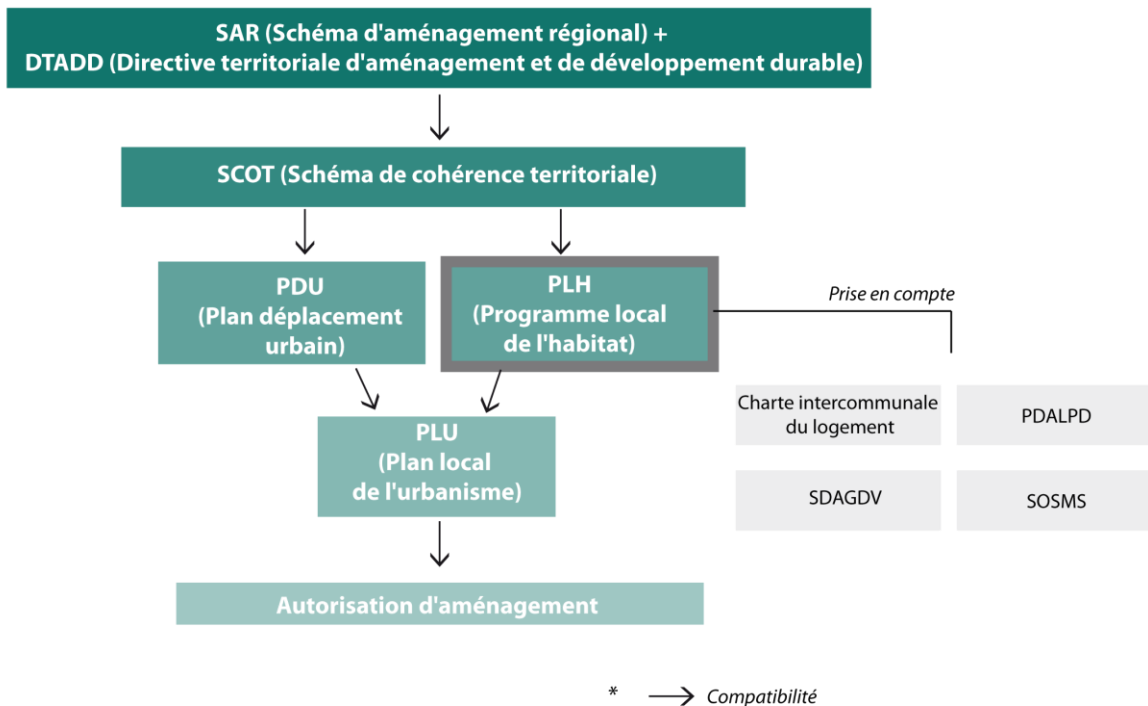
SAR (Schéma d'aménagement régional) +
DTADD (Directive territoriale d'aménagement et de développement durable)

SCOT (Schéma de cohérence territoriale)

PDU
(Plan déplacement urbain)

PLH
(Programme local de l'habitat)

Prise en compte

Charte intercommunale du logement

PDALPD

SDAGDV

SOSMS

PLU
(Plan local de l'urbanisme)

Autorisation d'aménagement

* Compatibilité